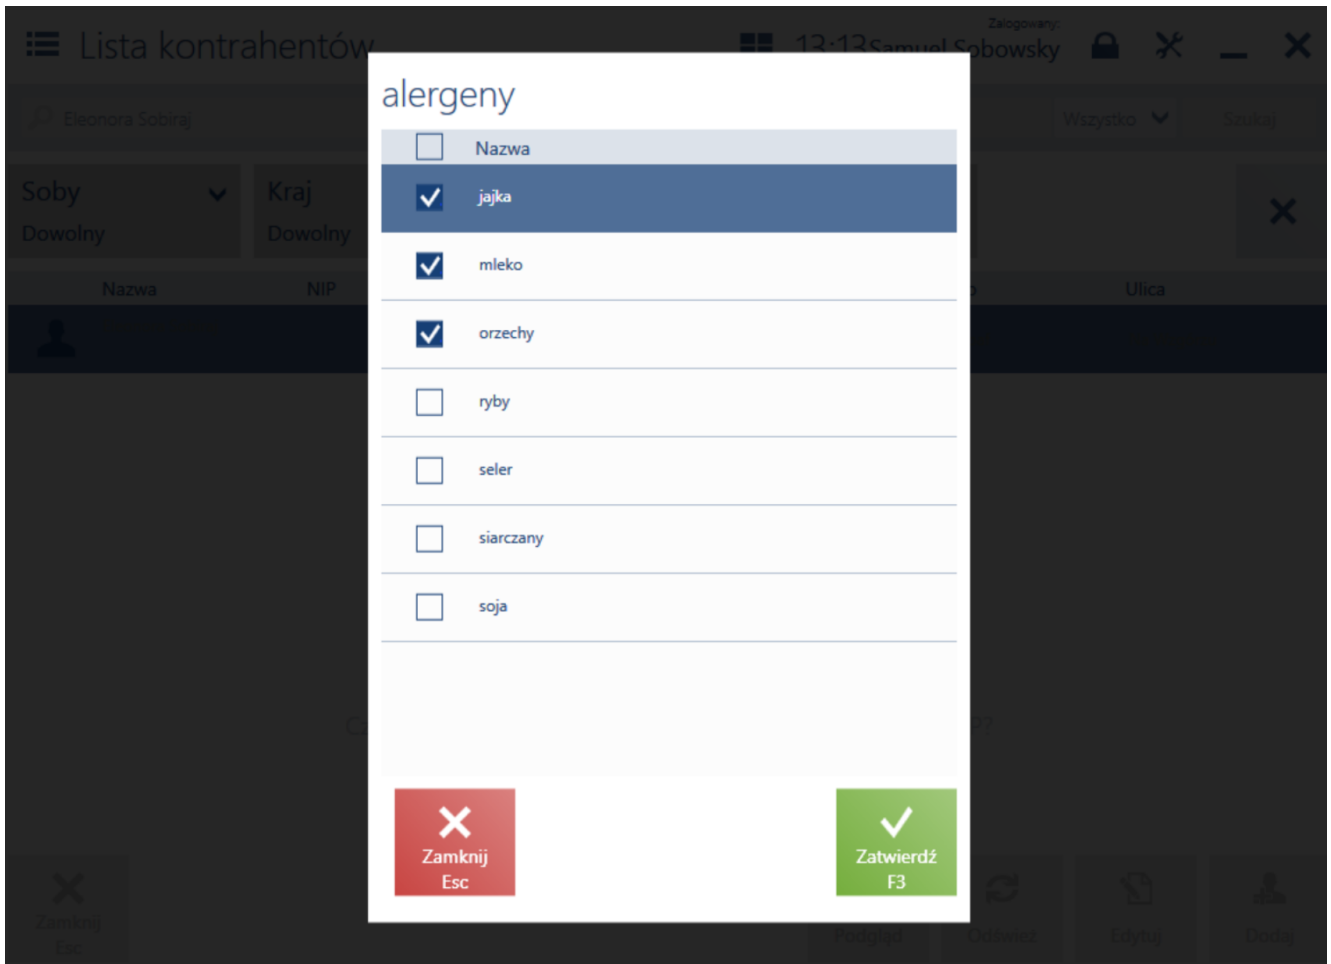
Lista kontrahentów

13:13

Zalogowany:
Samuel Sobowsky

Eleonora Sobiraj

Wszystko

Szukaj

Soby
Dowolny

Kraj
Dowolny

Nazwa

NIP

Ulica

alergeny

Nazwa

jajka

mleko

orzechy

ryby

seler

siarczany

soja

Zamknij
Esc

Zatwierdź
F3

Zamknij
Esc

Podgląd

Odśwież

Edytuj

Dodaj